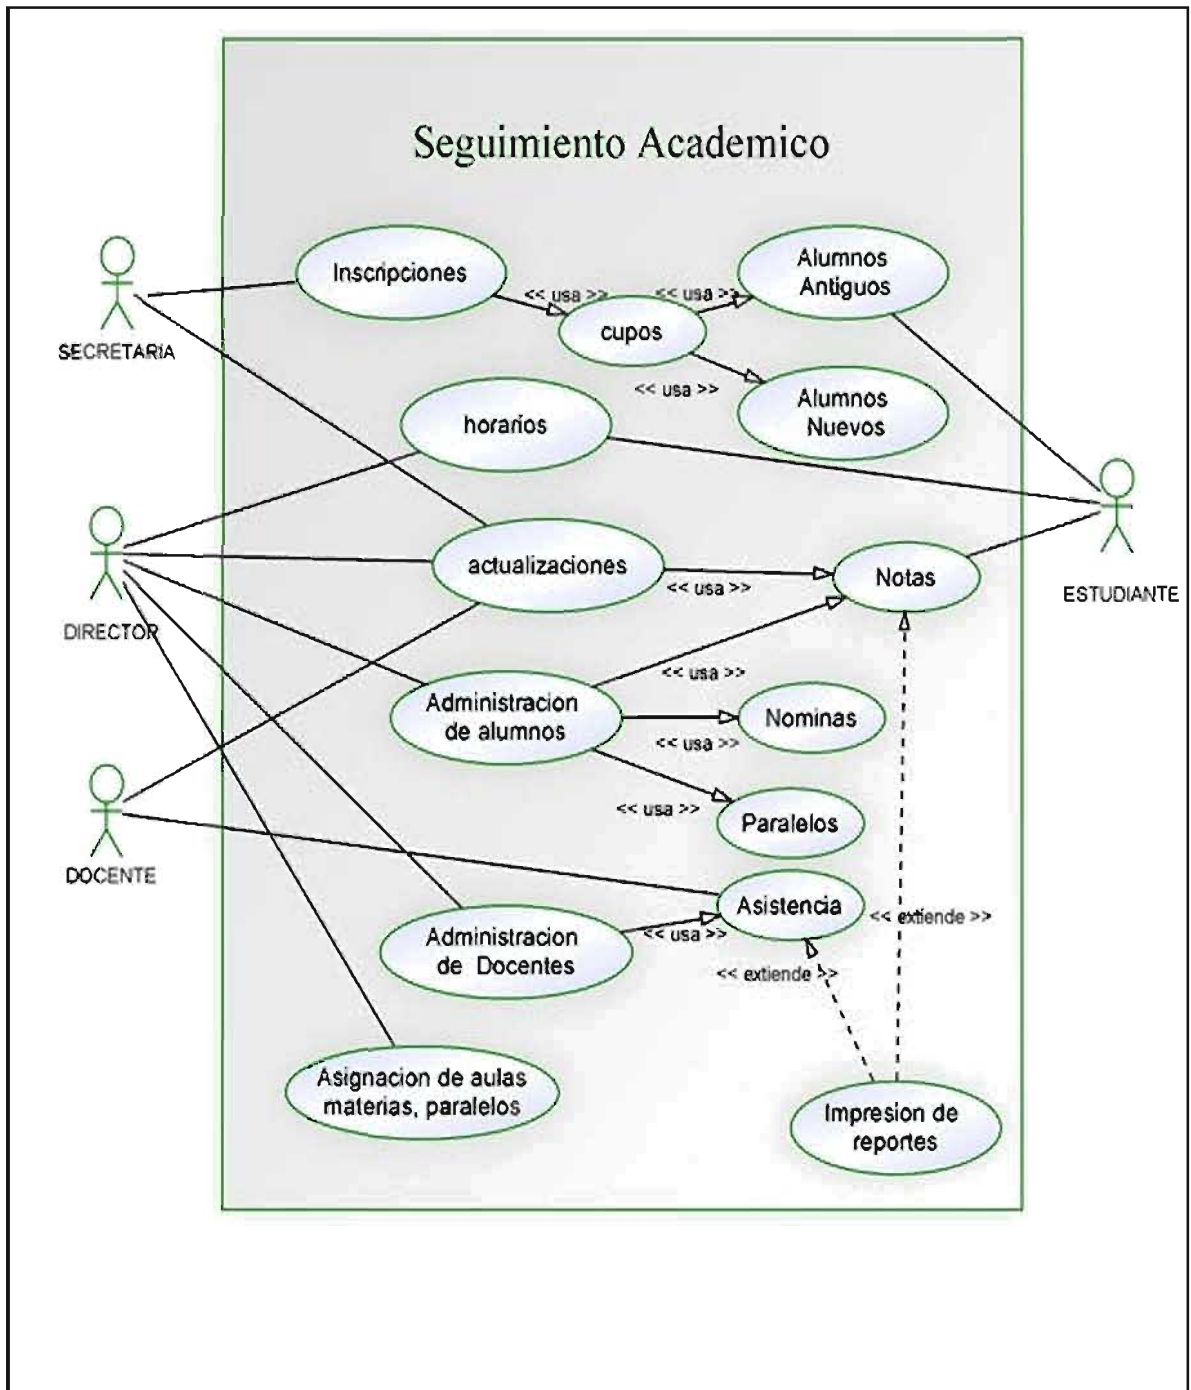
Seguimiento Academico

SECRETARIA

Inscripciones

<< usa >>

cupos

<< usa >>

Alumnos Antiguos

<< usa >>

Alumnos Nuevos

horarios

DIRECTOR

actualizaciones

<< usa >>

Notas

ESTUDIANTE

<< usa >>

Administracion de alumnos

Nominas

<< usa >>

<< usa >>

Paralelos

DOCENTE

Asistencia

<< extiende >>

Administracion de Docentes

<< usa >>

<< extiende >>

Asignacion de aulas materias, paralelos

Impresion de reportes